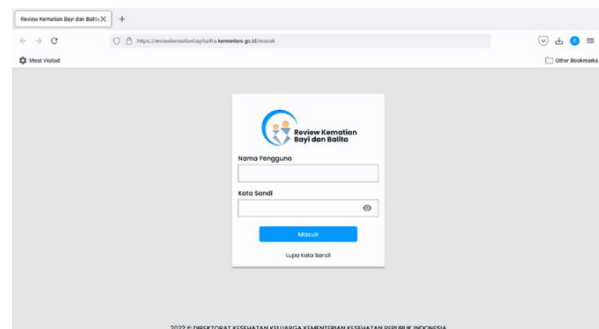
Review Kematian Bayi dan Balita

https://reviewkematianbayibalita.kemkes.go.id/masuk

Most Visited

Other Bookmarks

Review Kematian Bayi dan Balita

Nama Pengguna

Kata Sandi

Masuk

Lupa Kata Sandi

2022 © DIREKTORAT KESEHATAN KELUARGA KEMENTERIAN KESEHATAN REPUBLIK INDONESIA